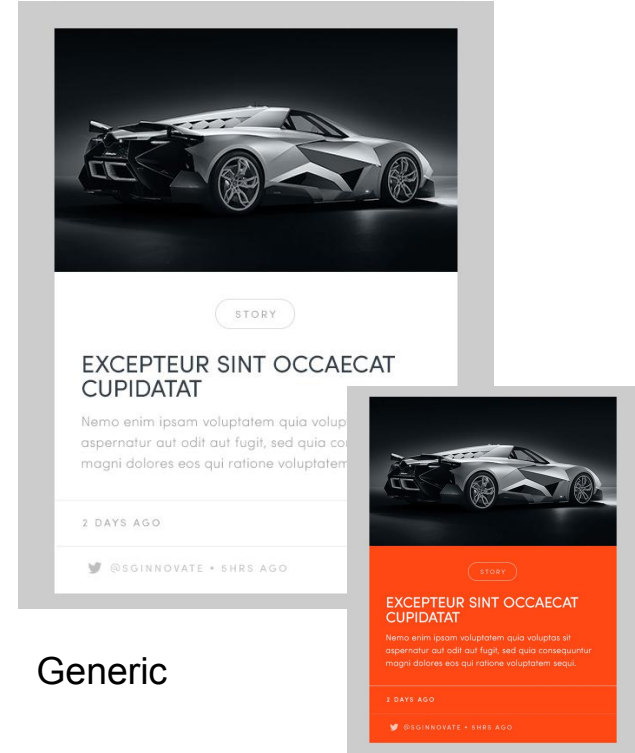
STORY

EXCEPTEUR SINT OCCAECAT CUPIDATAT

Nemo enim ipsam voluptatem quia volup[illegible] aspernatur aut odit aut fugit, sed quia co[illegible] magni dolores eos qui ratione voluptatem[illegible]

2 DAYS AGO

@SGINNOVATE • 5HRS AGO

STORY

EXCEPTEUR SINT OCCAECAT CUPIDATAT

Nemo enim ipsam voluptatem quia voluptas sit aspernatur aut odit aut fugit, sed quia consequuntur magni dolores eos qui ratione voluptatem sequi.

2 DAYS AGO

@SGINNOVATE • 5HRS AGO

Generic